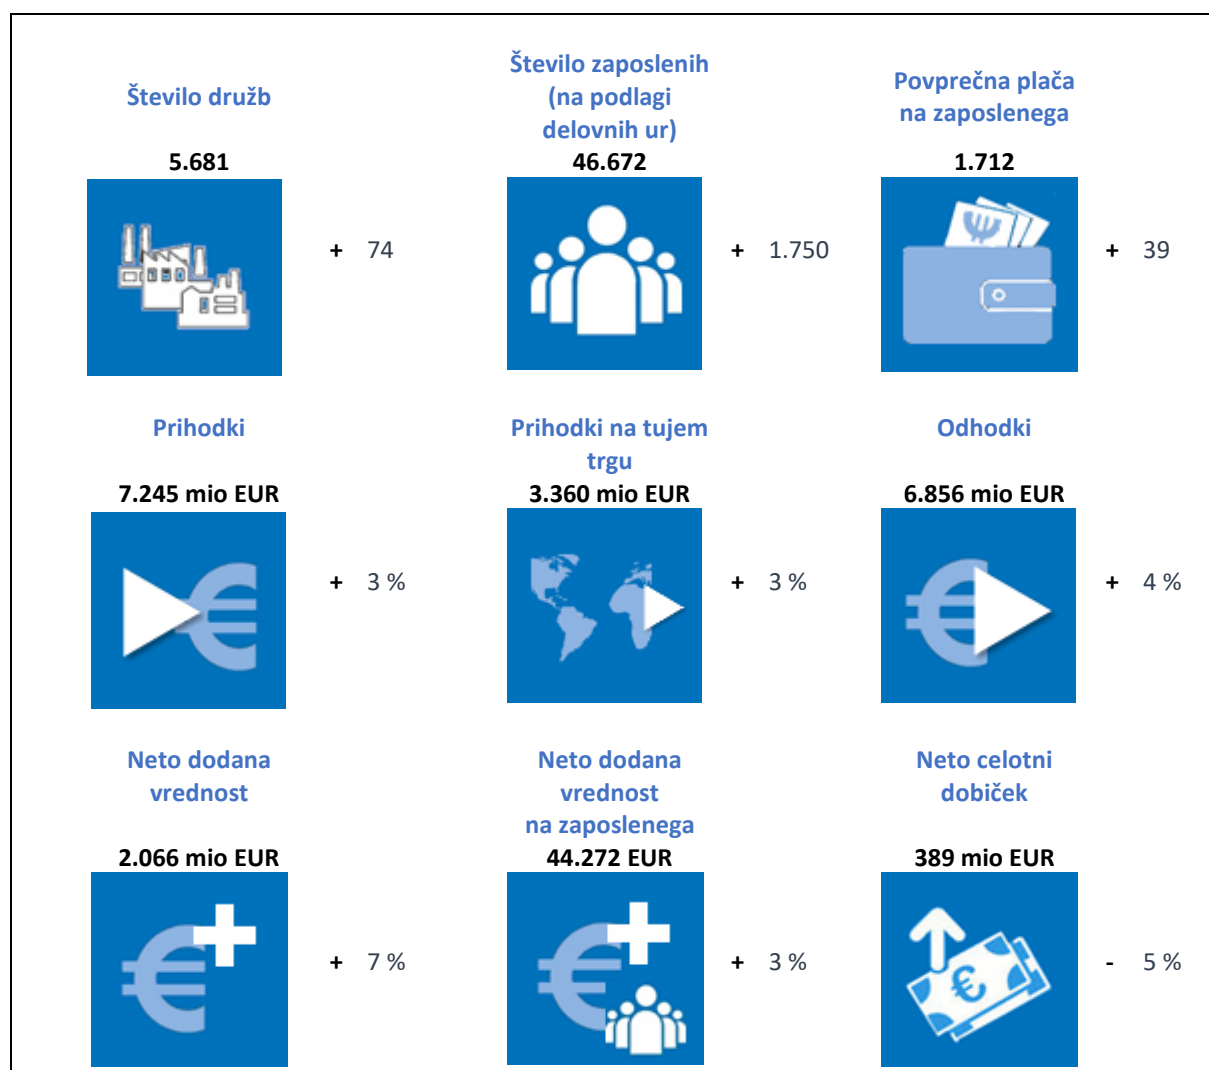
Število družb

5.681

+ 74

Število zaposlenih (na podlagi delovnih ur)

46.672

+ 1.750

Povprečna plača na zaposlenega

1.712

+ 39

Prihodki

7.245 mio EUR

+ 3 %

Prihodki na tujem trgu

3.360 mio EUR

+ 3 %

Odhodki

6.856 mio EUR

+ 4 %

Neto dodana vrednost

2.066 mio EUR

+ 7 %

Neto dodana vrednost na zaposlenega

44.272 EUR

+ 3 %

Neto celotni dobiček

389 mio EUR

- 5 %